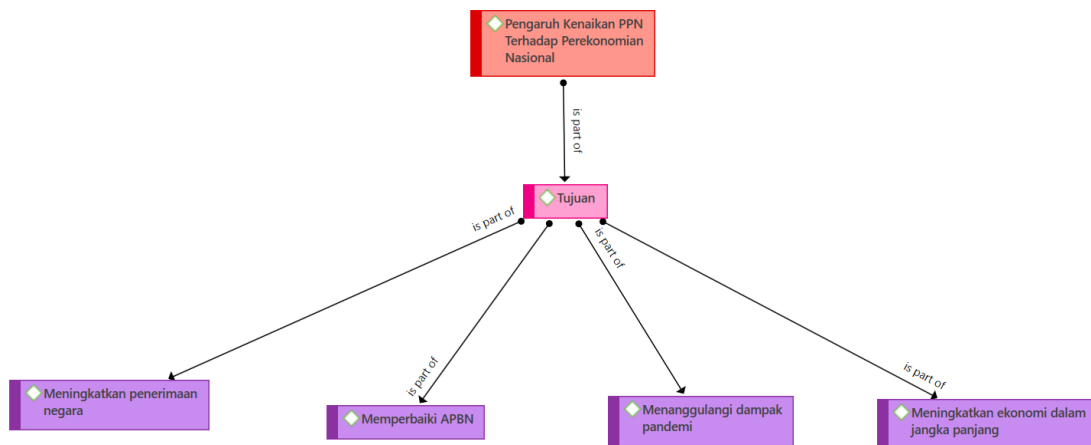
Pengaruh Kenaikan PPN Terhadap Perekonomian Nasional

is part of

Tujuan

is part of

is part of

is part of

is part of

Meningkatkan penerimaan negara

Memperbaiki APBN

Menanggulangi dampak pandemi

Meningkatkan ekonomi dalam jangka panjang